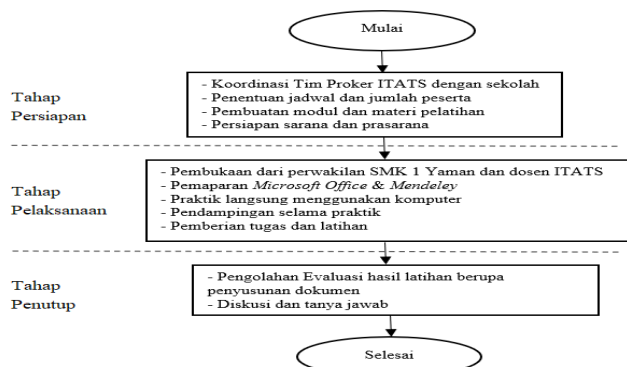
Mulai

Tahap Persiapan

- Koordinasi Tim Proker ITATS dengan sekolah
- Penentuan jadwal dan jumlah peserta
- Pembuatan modul dan materi pelatihan
- Persiapan sarana dan prasarana

Tahap Pelaksanaan

- Pembukaan dari perwakilan SMK 1 Yaman dan dosen ITATS
- Pemaparan *Microsoft Office & Mendeley*
- Praktik langsung menggunakan komputer
- Pendampingan selama praktik
- Pemberian tugas dan latihan

Tahap Penutup

- Pengolahan Evaluasi hasil latihan berupa penyusunan dokumen
- Diskusi dan tanya jawab

Selesai